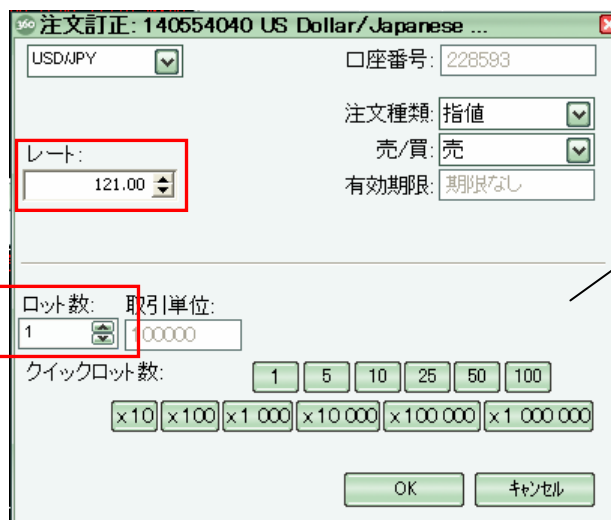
注文訂正: 140554040 US Dollar/Japanese ...

USD/JPY

口座番号: 228593

注文種類: 指値

売/買: 売

有効期限: 期限なし

レート:

121.00

ロット数:

1

取引単位:

100000

クイックロット数:

1 5 10 25 50 100

x10 x100 x1 000 x10 000 x100 000 x1 000 000

OK

キャンセル